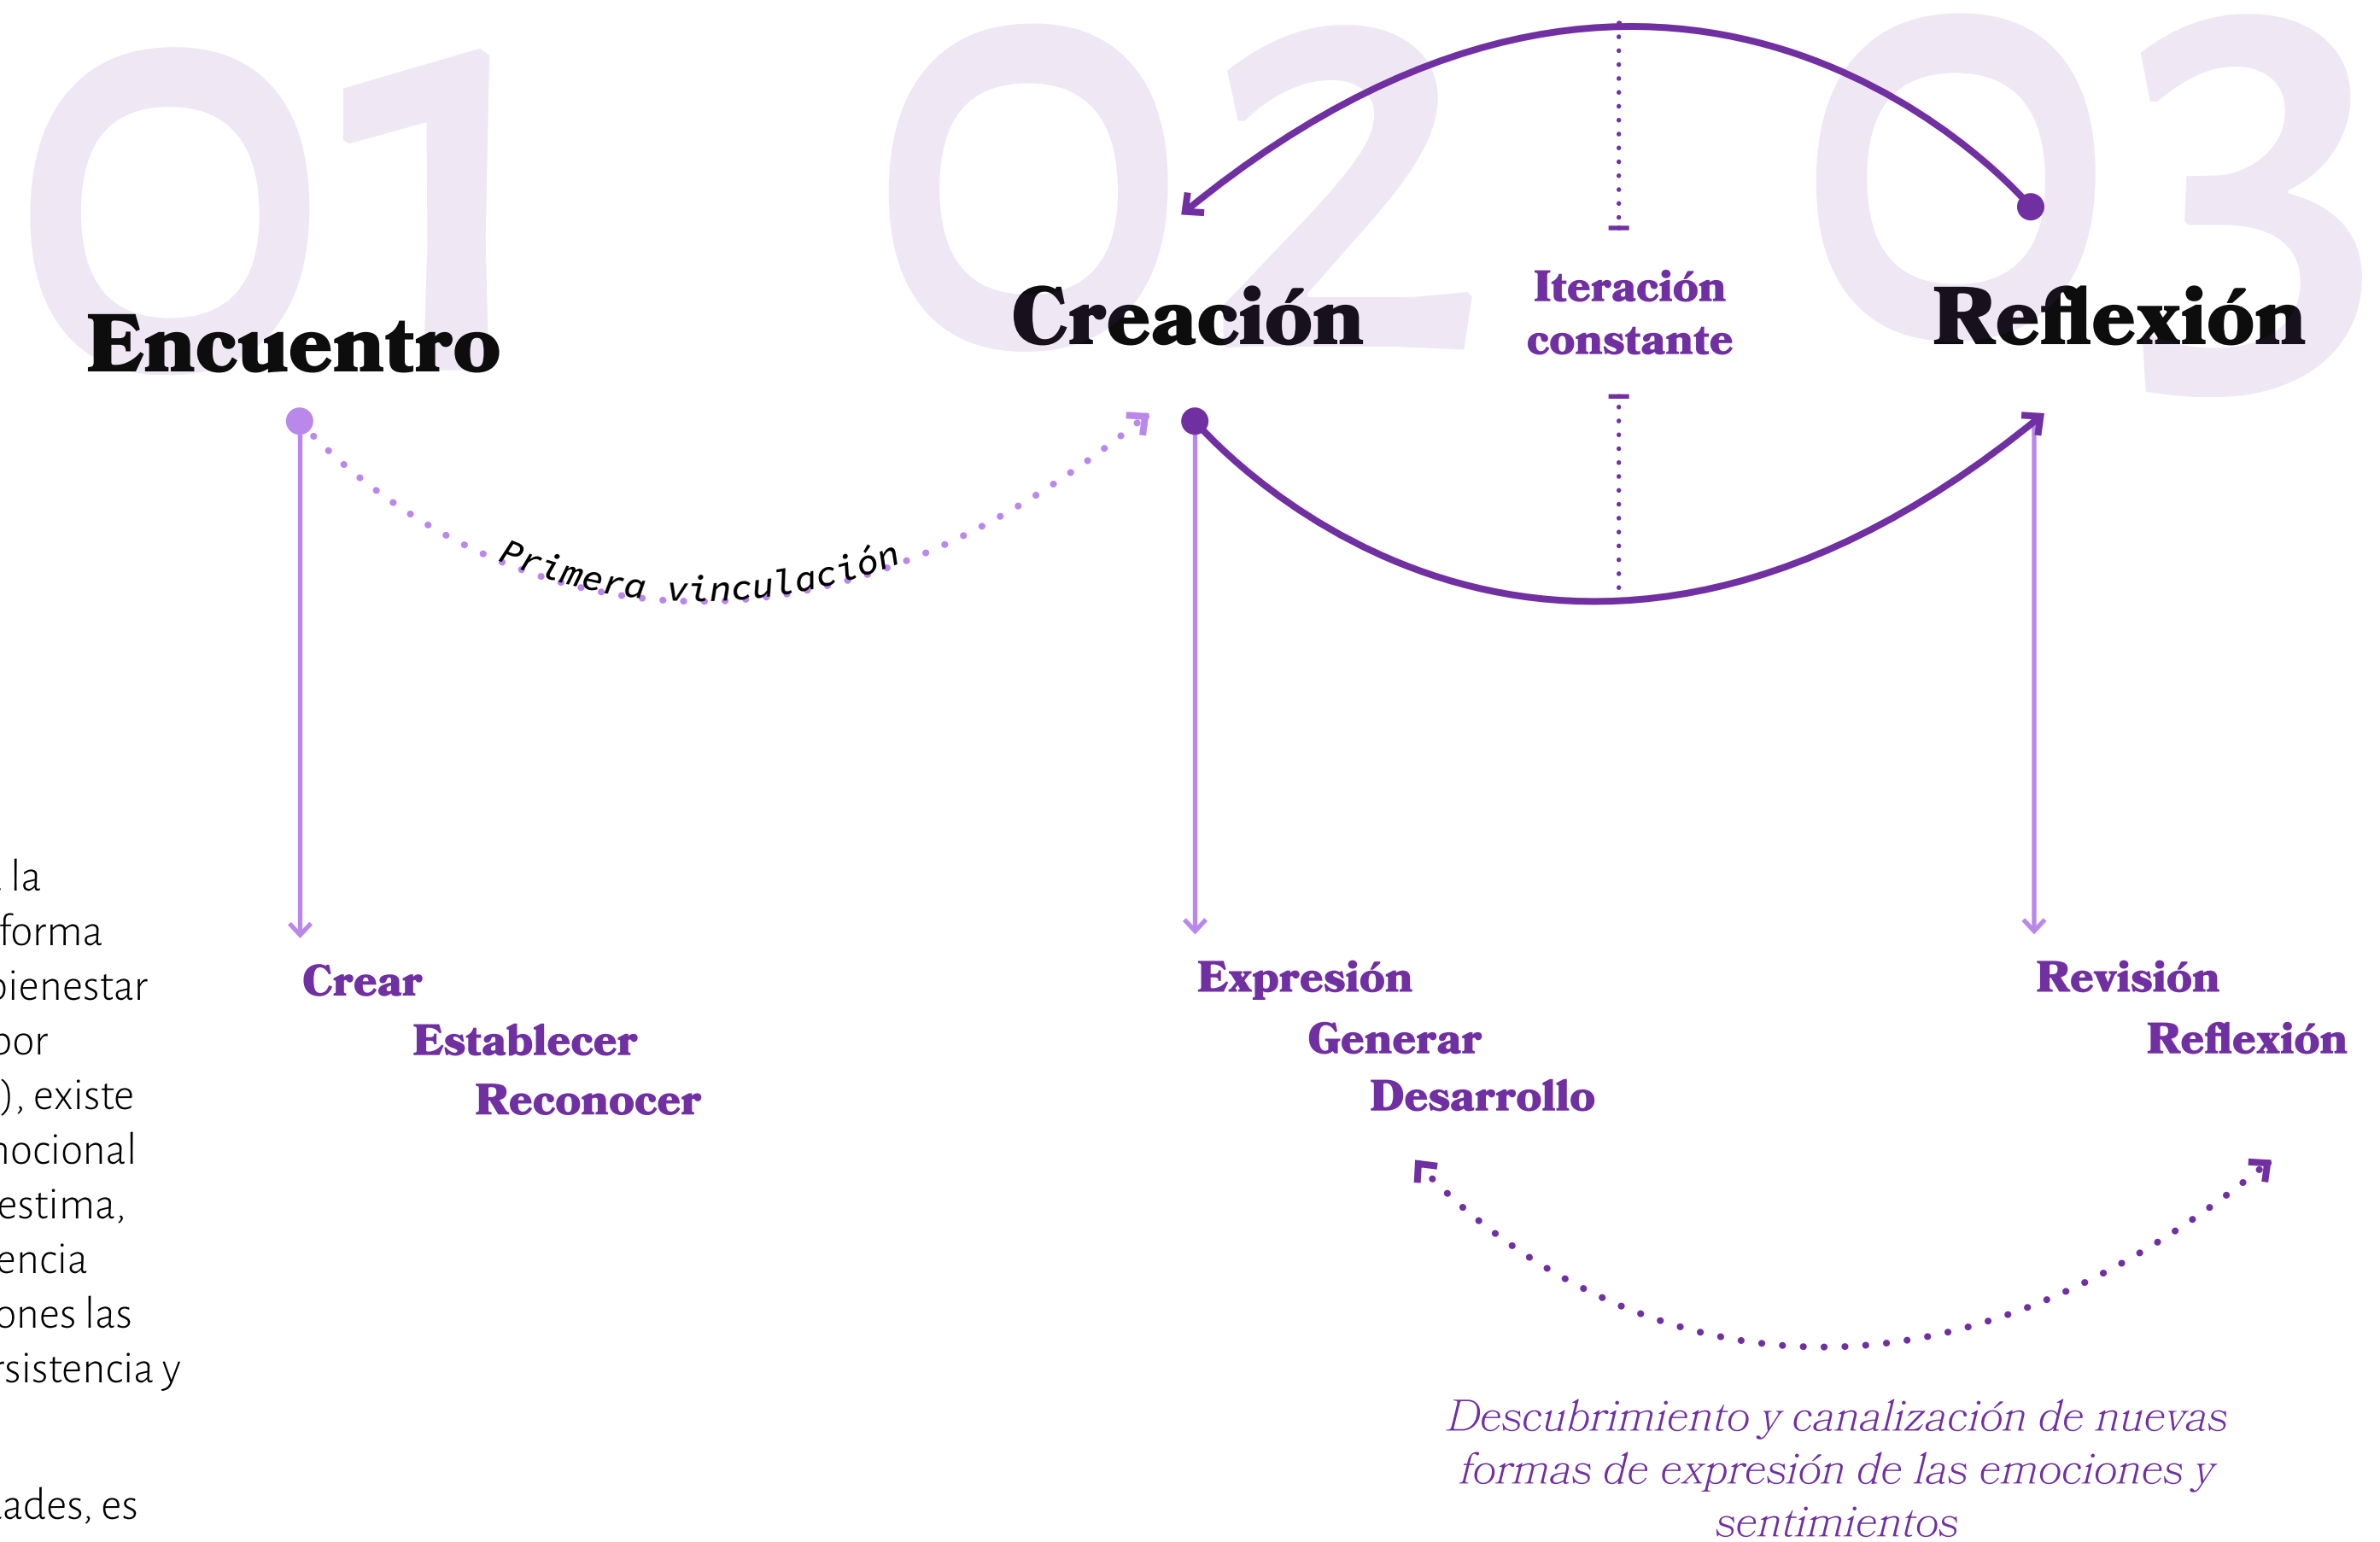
01 02 03

Encuentro

Creación

Iteración constante

Reflexión

Primera vinculación

. la
forma
bienestar
por
), existe
nocional
estima,
encia
ones las
rsistencia y

.ades, es

Crear
Establecer
Reconocer

Expresión
Generar
Desarrollo

Revisión
Reflexión

Descubrimiento y canalización de nuevas formas de expresión de las emociones y sentimientos